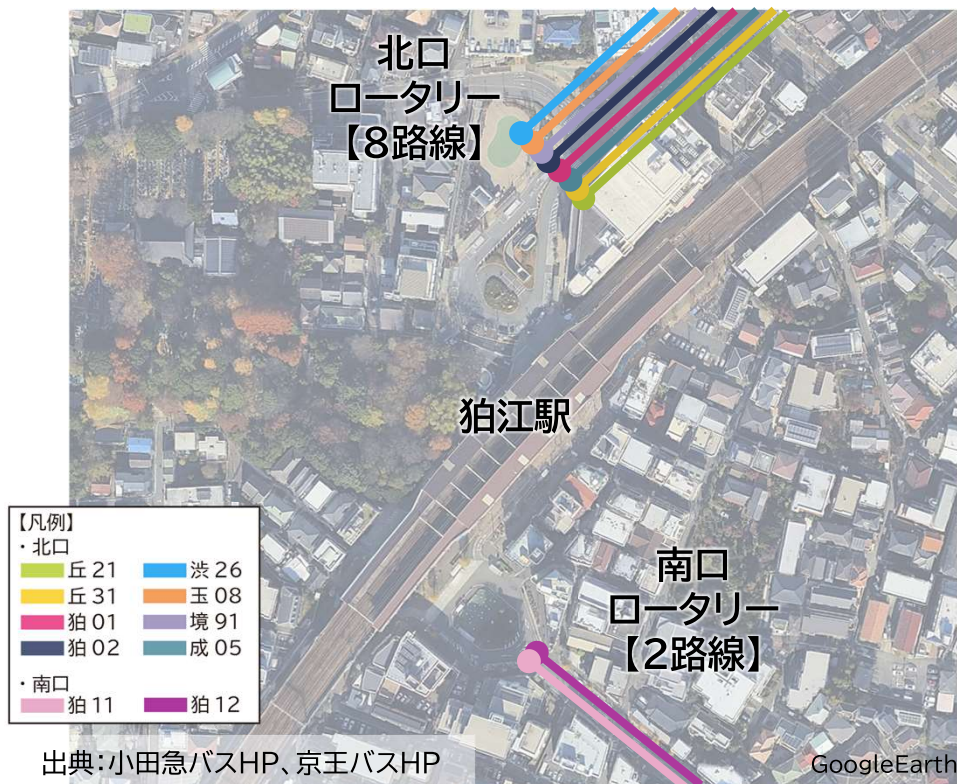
北口
ロータリー
【8路線】

狛江駅

【凡例】
・北口

| | |
|---|---|
| 丘 21 | 渋 26 |
| 丘 31 | 玉 08 |
| 狛 01 | 境 91 |
| 狛 02 | 成 05 |

・南口

| | |
|---|---|
| 狛 11 | 狛 12 |

南口
ロータリー
【2路線】

出典:小田急バスHP、京王バスHP

GoogleEarth